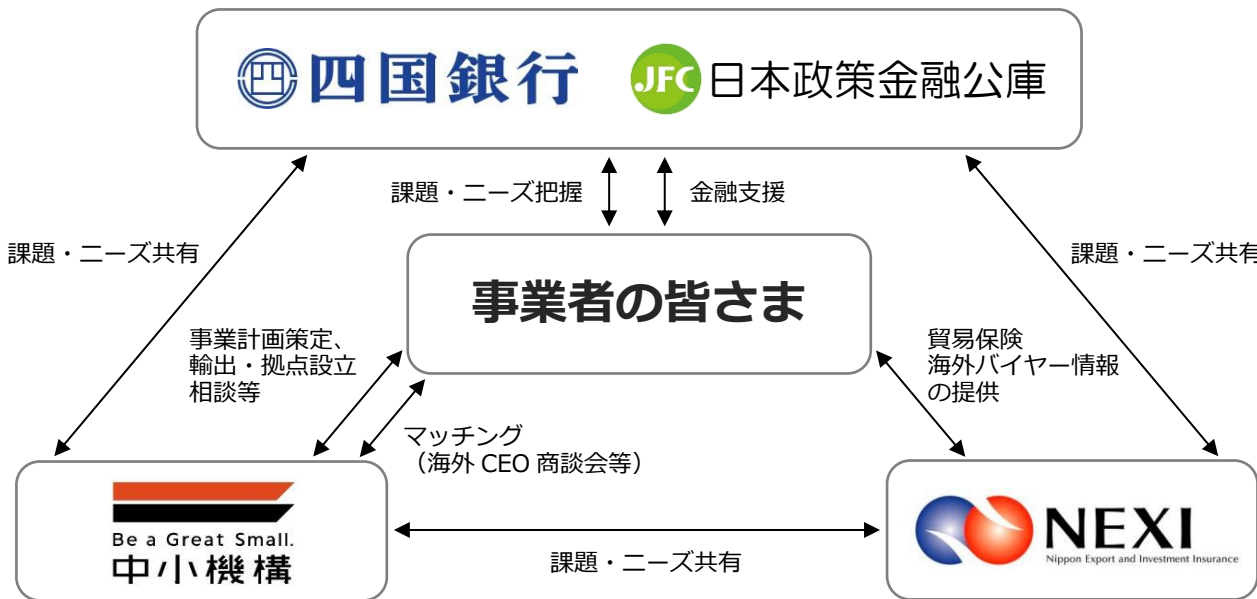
四国銀行

JFC 日本政策金融公庫

課題・ニーズ把握

金融支援

課題・ニーズ共有

課題・ニーズ共有

事業者の皆さま

事業計画策定、輸出・拠点設立相談等

貿易保険
海外バイヤー情報の提供

マッチング
（海外 CEO 商談会等）

Be a Great Small.
中小機構

課題・ニーズ共有

NEXI
Nippon Export and Investment Insurance